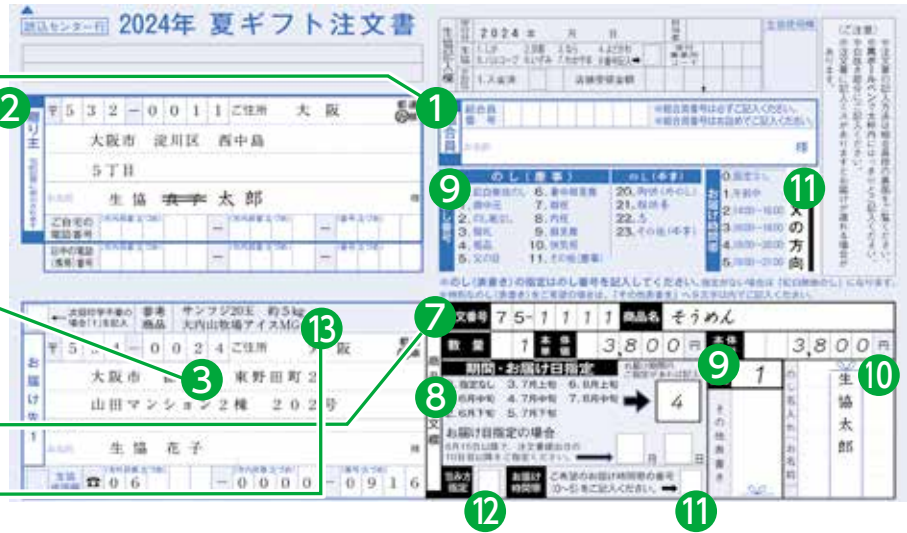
読込センター行　2024年　夏ギフト注文書

2024年　月　日

1.LP　2.日配　3.むら　4.よどがわ
1.入金済　店舗受領金額

総合員番号
※総合員番号は必ずご記入ください。
※総合員番号は自動的でご記入ください。

①

②

送り主

〒5 3 2 − 0 0 1 1　ご住所　大阪
大阪市　淀川区　西中島
5丁目
生協　幸子　太郎　様
ご自宅の電話番号
日中の電話（携帯）番号

⑨

のし（表書）
1.御中元　6.暑中御見舞　11.その他
2.御中元
3.御礼
4.粗品
5.志
のし（名前）
20.内祝（のしなし）
21.御挨拶
22.志
23.その他（名前）

⑪

0.指定なし
1.午前中
2.14:00〜16:00
3.16:00〜18:00
4.18:00〜20:00
5.19:00〜21:00

文の方向

お届け先

← 太田印字手書の場合は1月を記入
参考商品　サンフジ20玉　約5kg
大内山牧場アイスMG

⑬

〒5 3 4 − 0 0 2 4　ご住所　大阪
大阪市　東野田町2
山田マンション2棟　202号

③

生協　花子
☎ 0 6 − 0 0 0 0 − 0 9 1 6

⑦

文書番号 7 5 − 1 1 1 1　商品名　そうめん
数量　1　3,8 0 0 円　3,8 0 0 円

⑨

1

⑩

生協太郎

⑧

期間・お届け日指定
1.指定なし　3.7月上旬　6.8月上旬
2.6月中旬　4.7月中旬　7.8月中旬
3.6月下旬　5.7月下旬

4

お届け日指定の場合
月　日

⑫

包み方指定

お届け時間帯
ご希望のお届け時間帯の番号（0〜5）をご記入ください。

⑪

その他表書き
のし名入れ　お名前